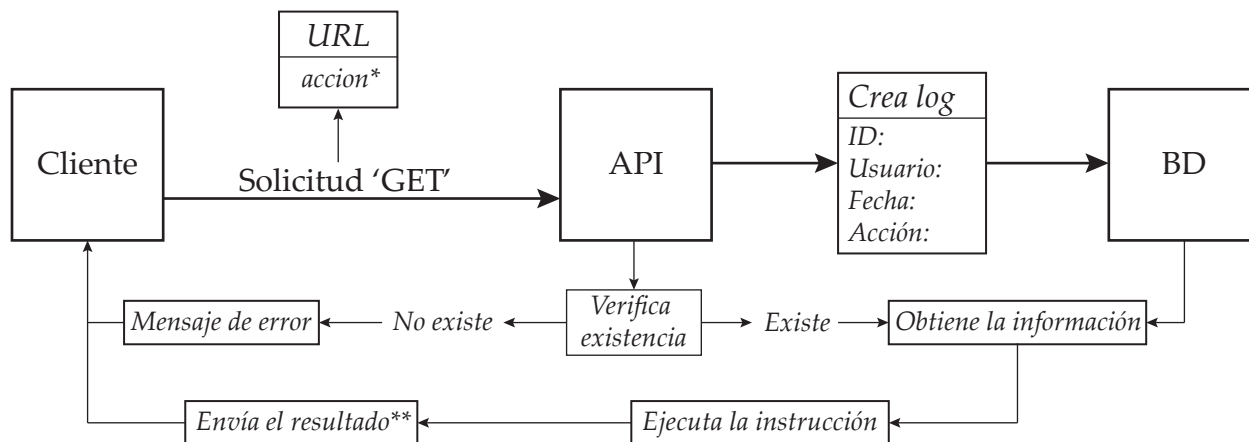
URL
accion*

Cliente

Solicitud 'GET'

API

Crea log
ID:
Usuario:
Fecha:
Acción:

BD

Mensaje de error

No existe

Verifica existencia

Existe

Obtiene la información

Envía el resultado**

Ejecuta la instrucción